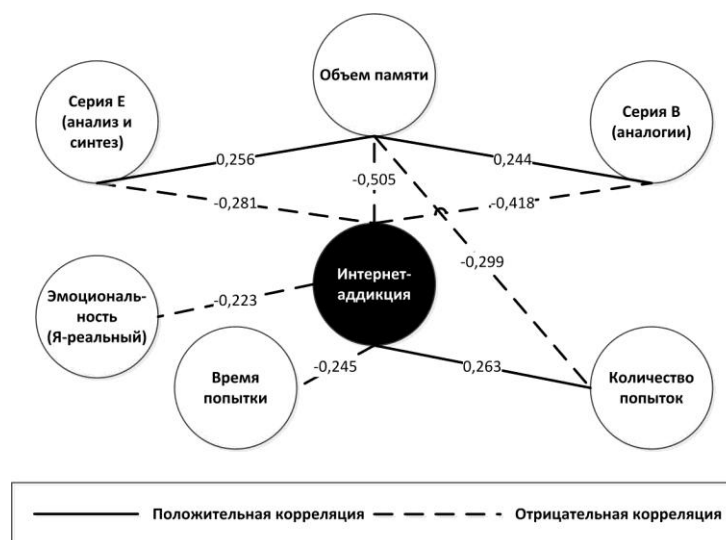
Объем памяти

Серия Е (анализ и синтез)

Серия В (аналогии)

0,256

0,244

-0,505

-0,281

-0,418

-0,299

Интернет-аддикция

Эмоциональность (Я-реальный)

-0,223

Время попытки

-0,245

0,263

Количество попыток

Положительная корреляция

Отрицательная корреляция